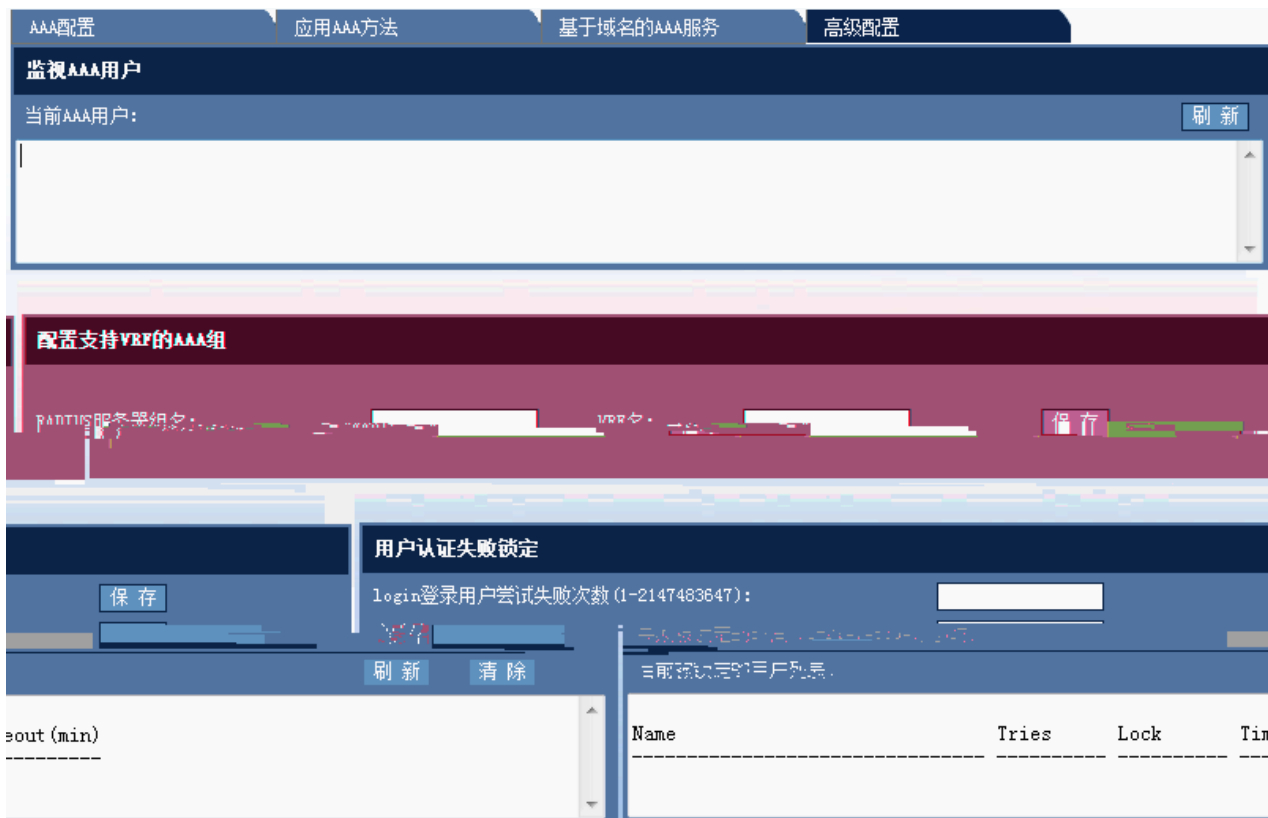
AAA配置 应用AAA方法 基于域名的AAA服务 高级配置

监视AAA用户

当前AAA用户:

刷 新

配置支持VRF的AAA组

RADIUS服务器组名: VRF名: 保 存

保 存

用户认证失败锁定

login登录用户尝试失败次数(1-2147483647):

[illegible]

刷 新 清 除

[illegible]

eout(min)
----------

Name Tries Lock Tim
--------------------------------- ---------- ---------- ---